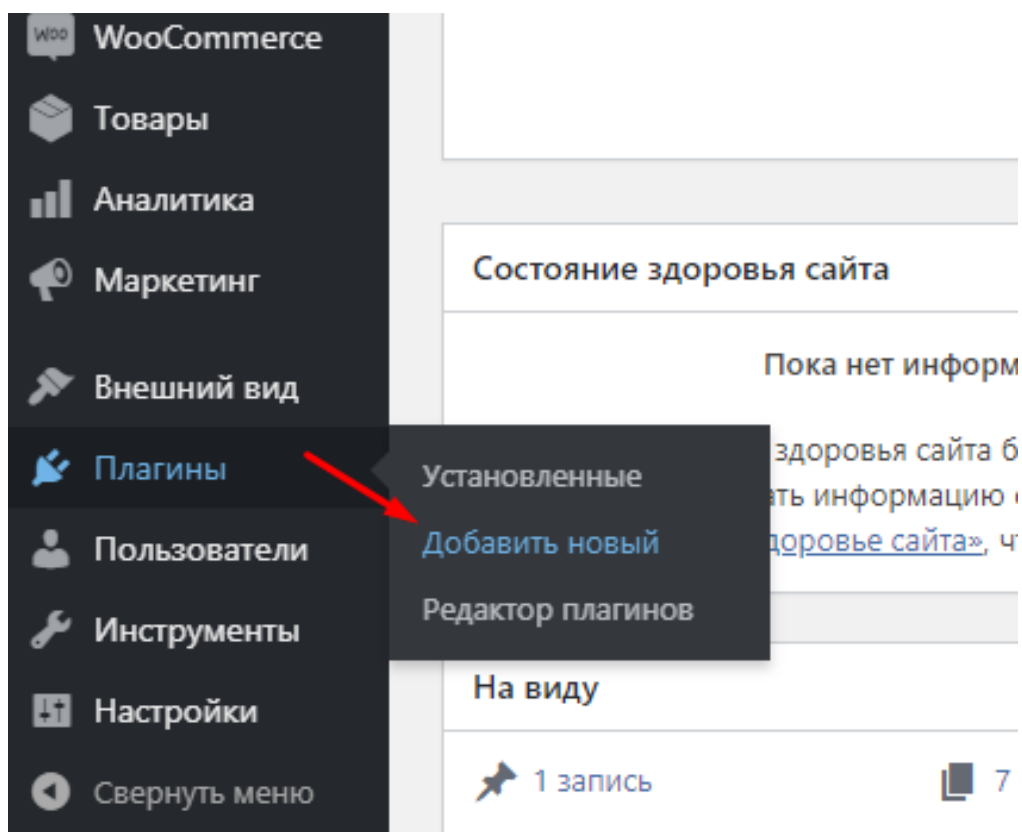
WooCommerce
Товары
Аналитика
Маркетинг
Внешний вид
Плагины
Пользователи
Инструменты
Настройки
Свернуть меню

Состояние здоровья сайта

Пока нет информ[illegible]

здоровья сайта б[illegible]
ать информацию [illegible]
доровье сайта», ч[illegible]

Установленные
Добавить новый
Редактор плагинов

На виду

1 запись
7